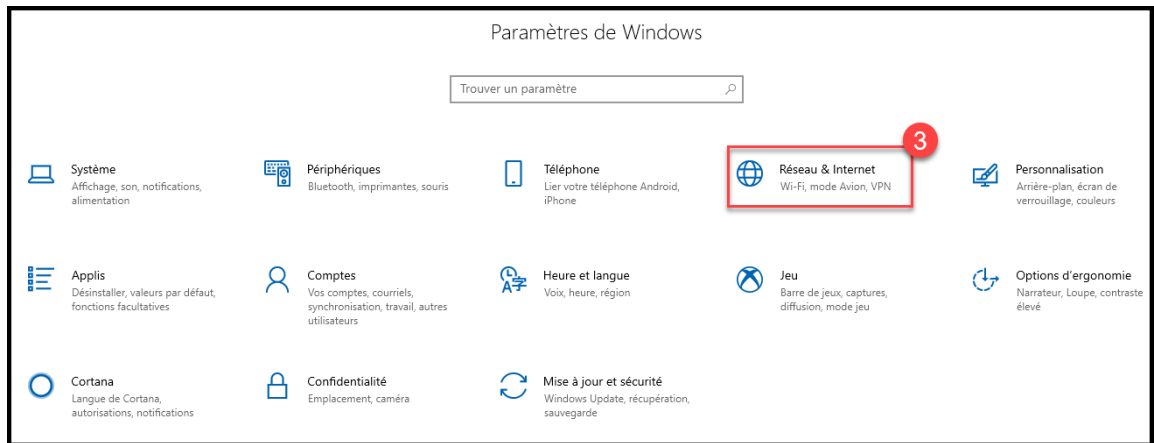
Paramètres de Windows

Trouver un paramètre

3

Système
Affichage, son, notifications, alimentation

Périphériques
Bluetooth, imprimantes, souris

Téléphone
Lier votre téléphone Android, iPhone

Réseau & Internet
Wi-Fi, mode Avion, VPN

Personnalisation
Arrière-plan, écran de verrouillage, couleurs

Applis
Désinstaller, valeurs par défaut, fonctions facultatives

Comptes
Vos comptes, courriels, synchronisation, travail, autres utilisateurs

Heure et langue
Voix, heure, région

Jeu
Barre de jeux, captures, diffusion, mode jeu

Options d'ergonomie
Narrateur, Loupe, contraste élevé

Cortana
Langue de Cortana, autorisations, notifications

Confidentialité
Emplacement, caméra

Mise à jour et sécurité
Windows Update, récupération, sauvegarde